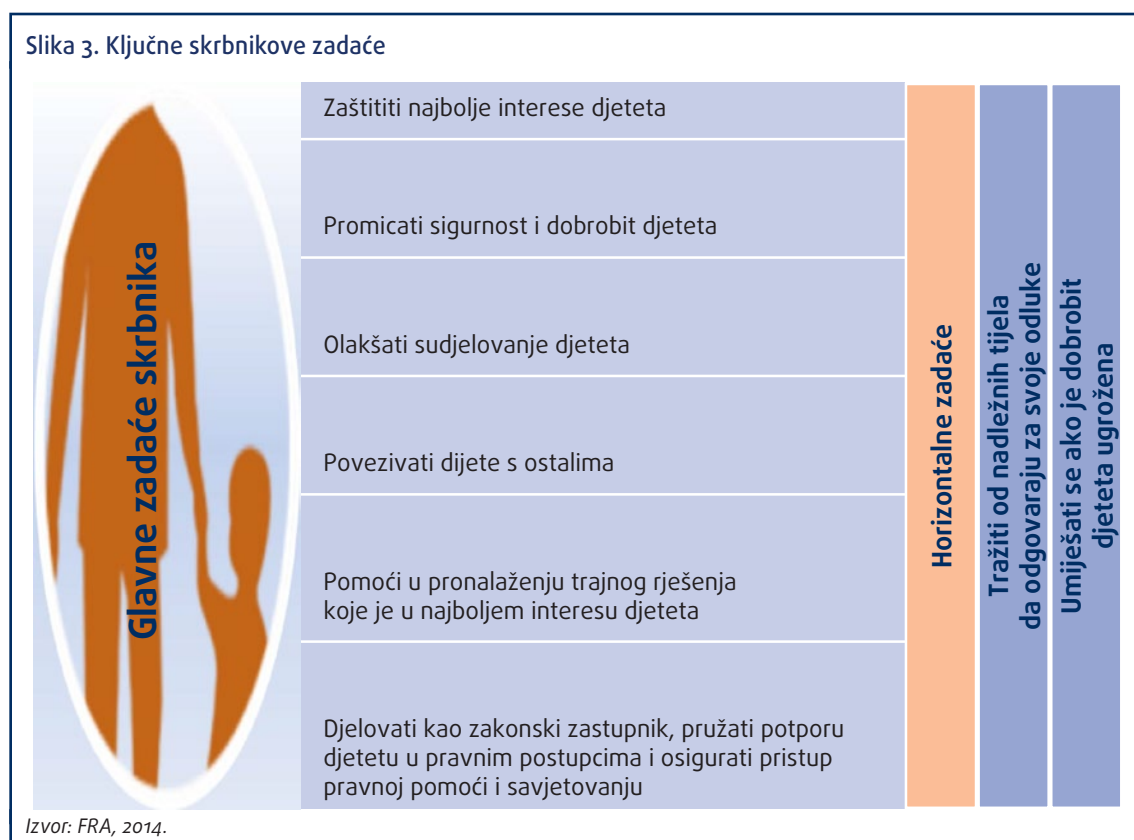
Slika 3. Ključne skrbnikove zadaće

Glavne zadaće skrbnika

Zaštititi najbolje interese djeteta

Promicati sigurnost i dobrobit djeteta

Olakšati sudjelovanje djeteta

Povezivati dijete s ostalima

Pomoći u pronalaženju trajnog rješenja koje je u najboljem interesu djeteta

Djelovati kao zakonski zastupnik, pružati potporu djetetu u pravnim postupcima i osigurati pristup pravnoj pomoći i savjetovanju

Horizontalne zadaće

Tražiti od nadležnih tijela da odgovaraju za svoje odluke

Umiješati se ako je dobrobit djeteta ugrožena

Izvor: FRA, 2014.